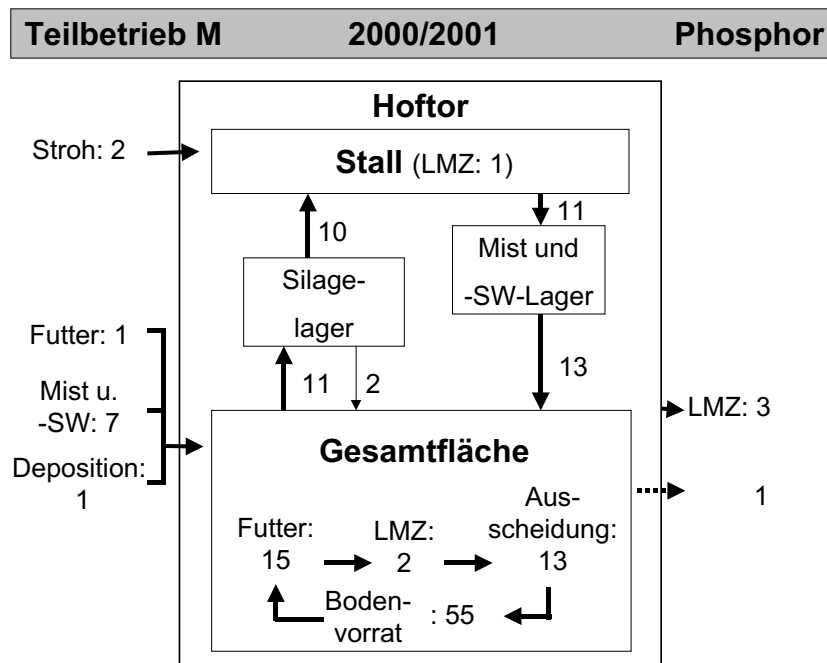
Teilbetrieb M 2000/2001 Phosphor

Hoftor

Stroh: 2

Stall (LMZ: 1)

10

11

Silagelager

Mist und -SW-Lager

Futter: 1

Mist u. -SW: 7

Deposition: 1

11

2

13

LMZ: 3

Gesamtfläche

1

Futter: 15

LMZ: 2

Ausscheidung: 13

Bodenvorrat

: 55